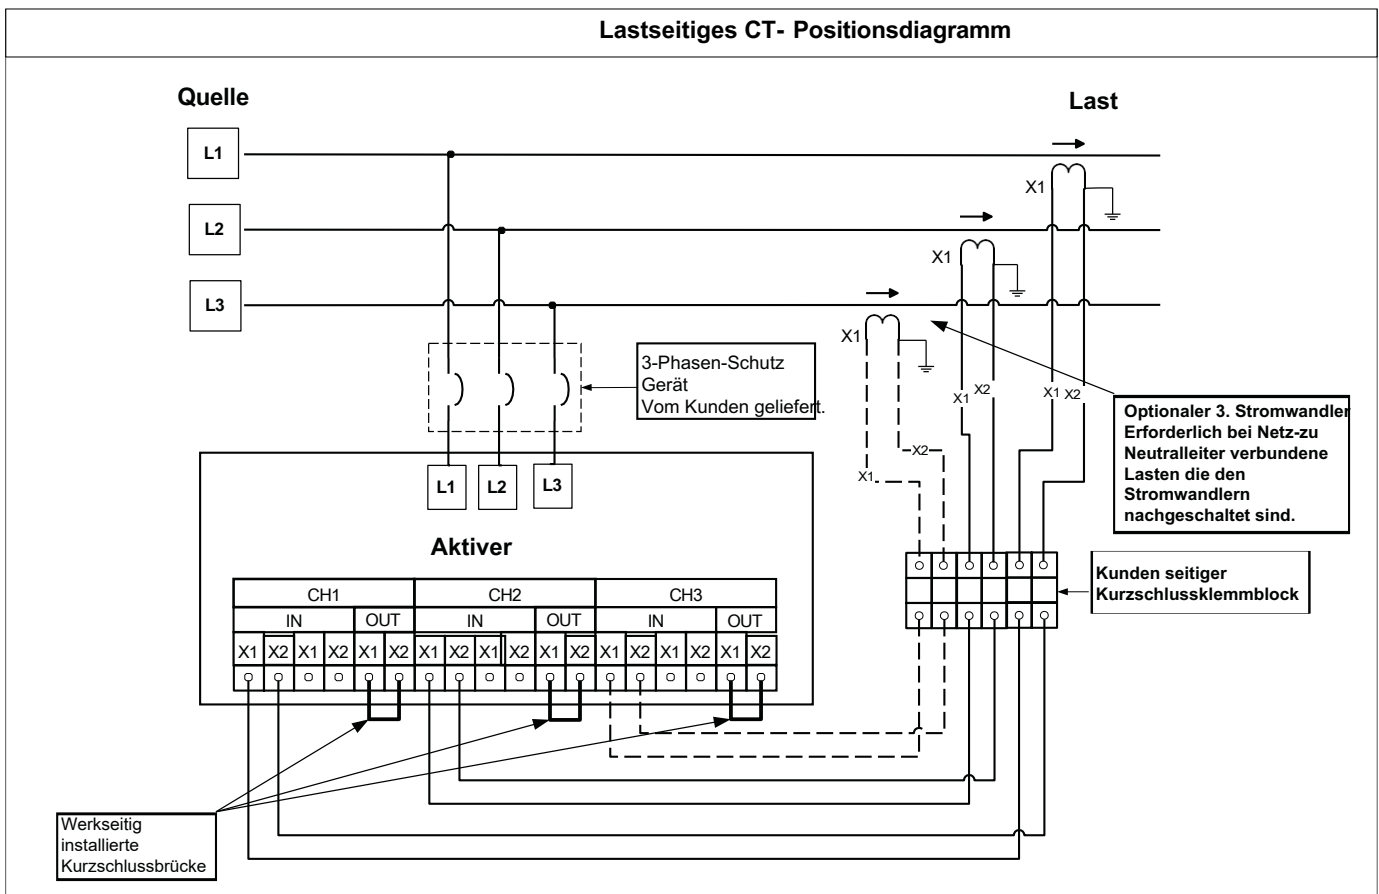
Lastseitiges CT- Positionsdiagramm

Quelle

Last

L1

L2

L3

X1

X1

X1

3-Phasen-Schutz Gerät Vom Kunden geliefert.

X1 X2

X1 X2

X2

X1

Optionaler 3. Stromwandler Erforderlich bei Netz-zu Neutralleiter verbundene Lasten die den Stromwandlern nachgeschaltet sind.

L1 L2 L3

Aktiver

| CH1 | | | | | | CH2 | | | | | | CH3 | | | | | |
|---|---|---|---|---|---|---|---|---|---|---|---|---|---|---|---|---|---|
| IN | | | | OUT | | IN | | | | OUT | | IN | | | | OUT | |
| X1 | X2 | X1 | X2 | X1 | X2 | X1 | X2 | X1 | X2 | X1 | X2 | X1 | X2 | X1 | X2 | X1 | X2 |

Kunden seitiger Kurzschlussklemmblock

Werkseitig installierte Kurzschlussbrücke